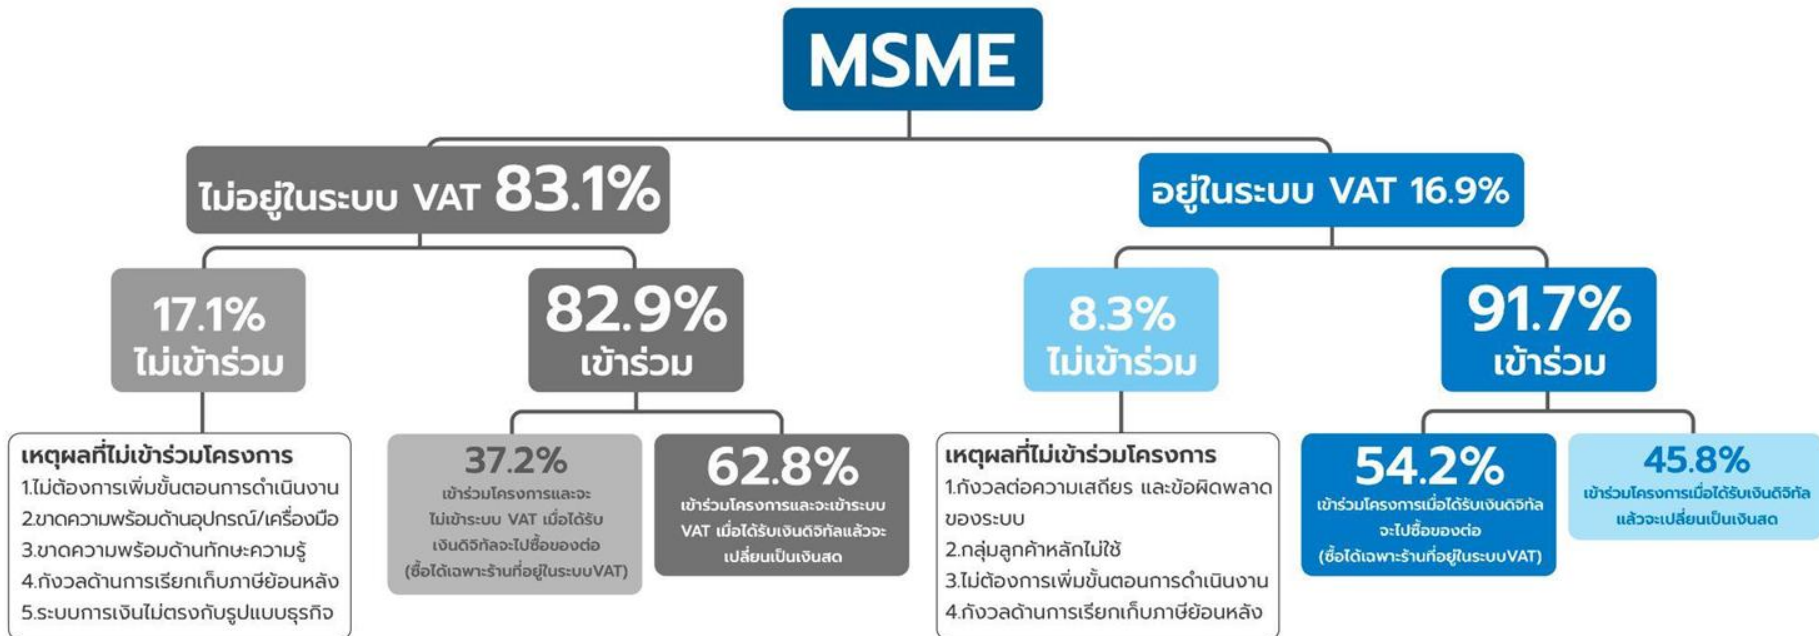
MSME

ไม่อยู่ในระบบ VAT 83.1%

อยู่ในระบบ VAT 16.9%

17.1%
ไม่เข้าร่วม

เหตุผลที่ไม่เข้าร่วมโครงการ
1.ไม่ต้องการเพิ่มขั้นตอนการดำเนินงาน
2.ขาดความพร้อมด้านอุปกรณ์/เครื่องมือ
3.ขาดความพร้อมด้านทักษะความรู้
4.กังวลด้านการเรียกเก็บภาษีย้อนหลัง
5.ระบบการเงินไม่ตรงกับรูปแบบธุรกิจ

82.9%
เข้าร่วม

37.2%
เข้าร่วมโครงการและจะไม่เข้าระบบ VAT เมื่อได้รับเงินดิจิทัลจะไปซื้อของต่อ (ซื้อได้เฉพาะร้านที่อยู่ในระบบVAT)

62.8%
เข้าร่วมโครงการและจะเข้าระบบ VAT เมื่อได้รับเงินดิจิทัลแล้วจะเปลี่ยนเป็นเงินสด

8.3%
ไม่เข้าร่วม

เหตุผลที่ไม่เข้าร่วมโครงการ
1.กังวลต่อความเสถียร และข้อผิดพลาดของระบบ
2.กลุ่มลูกค้าหลักไม่ใช้
3.ไม่ต้องการเพิ่มขั้นตอนการดำเนินงาน
4.กังวลด้านการเรียกเก็บภาษีย้อนหลัง

91.7%
เข้าร่วม

54.2%
เข้าร่วมโครงการเมื่อได้รับเงินดิจิทัลจะไปซื้อของต่อ (ซื้อได้เฉพาะร้านที่อยู่ในระบบVAT)

45.8%
เข้าร่วมโครงการเมื่อได้รับเงินดิจิทัลแล้วจะเปลี่ยนเป็นเงินสด